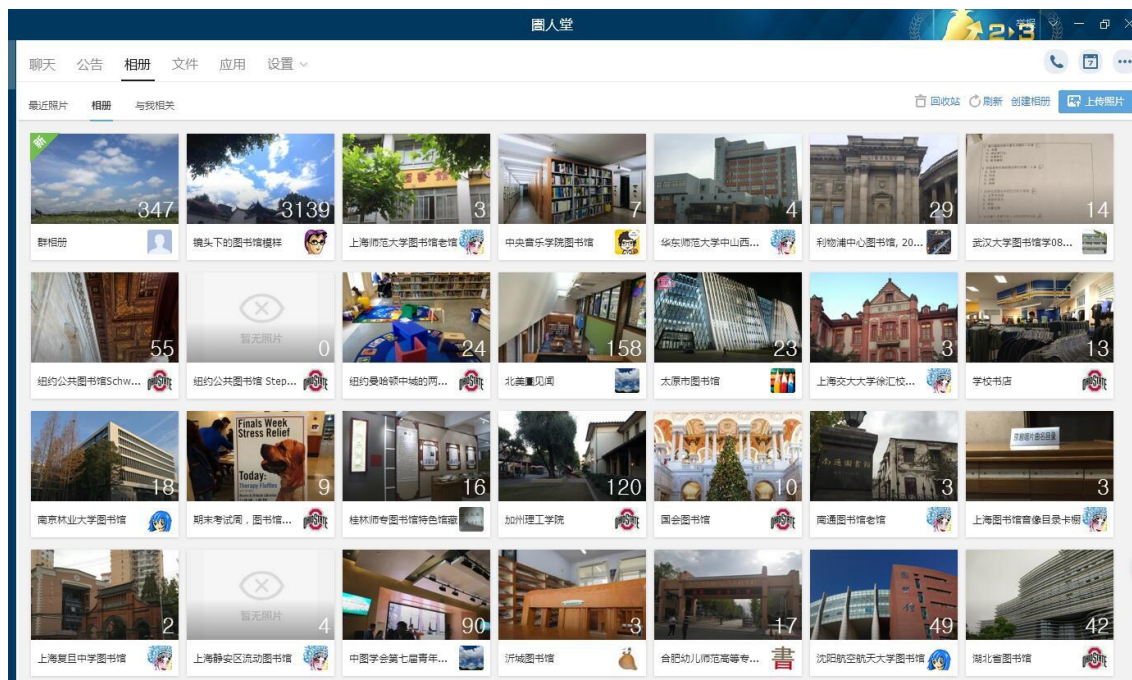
圕人堂

聊天 公告 相册 文件 应用 设置

最近照片 相册 与我相关

回收站 刷新 创建相册 上传照片

新

347
群相册

3139
镜头下的图书馆模样

3
上海师范大学图书馆老馆

7
中央音乐学院图书馆

4
华东师范大学中山西...

29
利物浦中心图书馆, 20...

14
武汉大学图书馆学08...

55
纽约公共图书馆Schw...

暂无照片
0
纽约公共图书馆 Step...

24
纽约曼哈顿中城的两...

158
北美重见闻

23
太原市图书馆

3
上海交大大学徐汇校...

13
学校书店

18
南京林业大学图书馆

Finals Week Stress Relief Today:
9
期末考试周，图书馆...

16
桂林师专图书馆特色馆藏

120
加州理工学院

10
国会图书馆

3
南通图书馆老馆

3
上海图书馆音像目录卡橱

2
上海复旦中学图书馆

暂无照片
4
上海静安区流动图书馆

90
中图学会第七届青年...

3
沂城图书馆

17
合肥幼儿师范高等专...

49
沈阳航空航天大学图书馆

42
湖北省图书馆